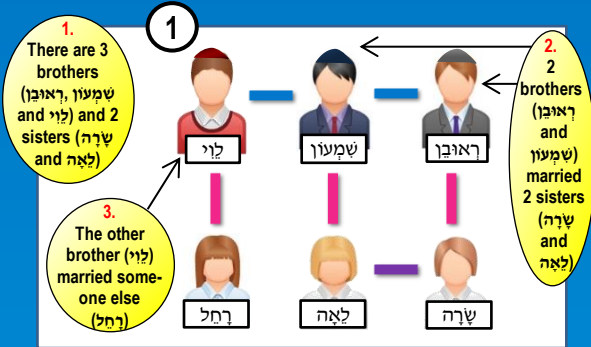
1

1.
There are 3 brothers (שִׁמְעוֹן ,רְאוּבֵן and לֵוִי) and 2 sisters (שָׂרָה and לֵאָה)

לֵוִי

שִׁמְעוֹן

רְאוּבֵן

2.
2 brothers (רְאוּבֵן and שִׁמְעוֹן) married 2 sisters (שָׂרָה and לֵאָה)

3.
The other brother (לֵוִי) married someone else (רָחֵל)

רָחֵל

לֵאָה

שָׂרָה